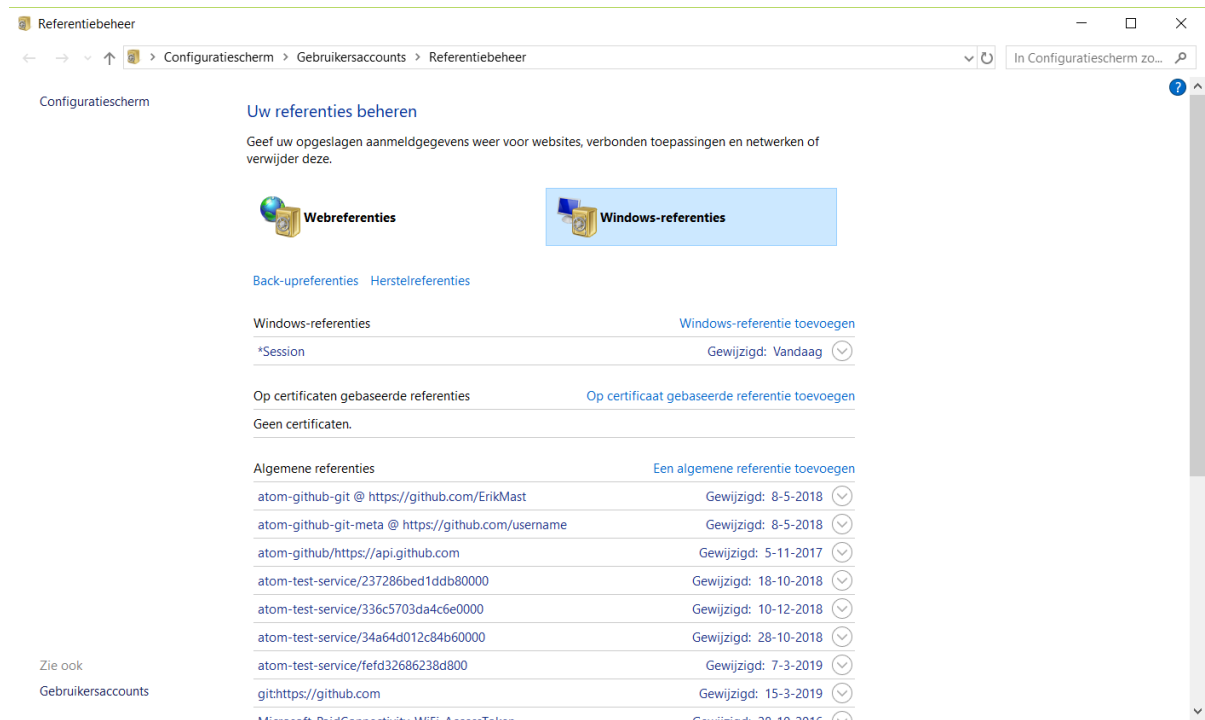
Referentiebeheer

Configuratiescherm > Gebruikersaccounts > Referentiebeheer

In Configuratiescherm zo...

Configuratiescherm

Uw referenties beheren

Geef uw opgeslagen aanmeldgegevens weer voor websites, verbonden toepassingen en netwerken of verwijder deze.

Webreferenties

Windows-referenties

Back-upreferenties Herstelreferenties

Windows-referenties | Windows-referentie toevoegen

*Session | Gewijzigd: Vandaag

Op certificaten gebaseerde referenties | Op certificaat gebaseerde referentie toevoegen

Geen certificaten.

Algemene referenties | Een algemene referentie toevoegen

atom-github-git @ https://github.com/ErikMast | Gewijzigd: 8-5-2018

atom-github-git-meta @ https://github.com/username | Gewijzigd: 8-5-2018

atom-github/https://api.github.com | Gewijzigd: 5-11-2017

atom-test-service/237286bed1ddb80000 | Gewijzigd: 18-10-2018

atom-test-service/336c5703da4c6e0000 | Gewijzigd: 10-12-2018

atom-test-service/34a64d012c84b60000 | Gewijzigd: 28-10-2018

atom-test-service/fefd32686238d800 | Gewijzigd: 7-3-2019

git:https://github.com | Gewijzigd: 15-3-2019

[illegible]

Zie ook

Gebruikersaccounts